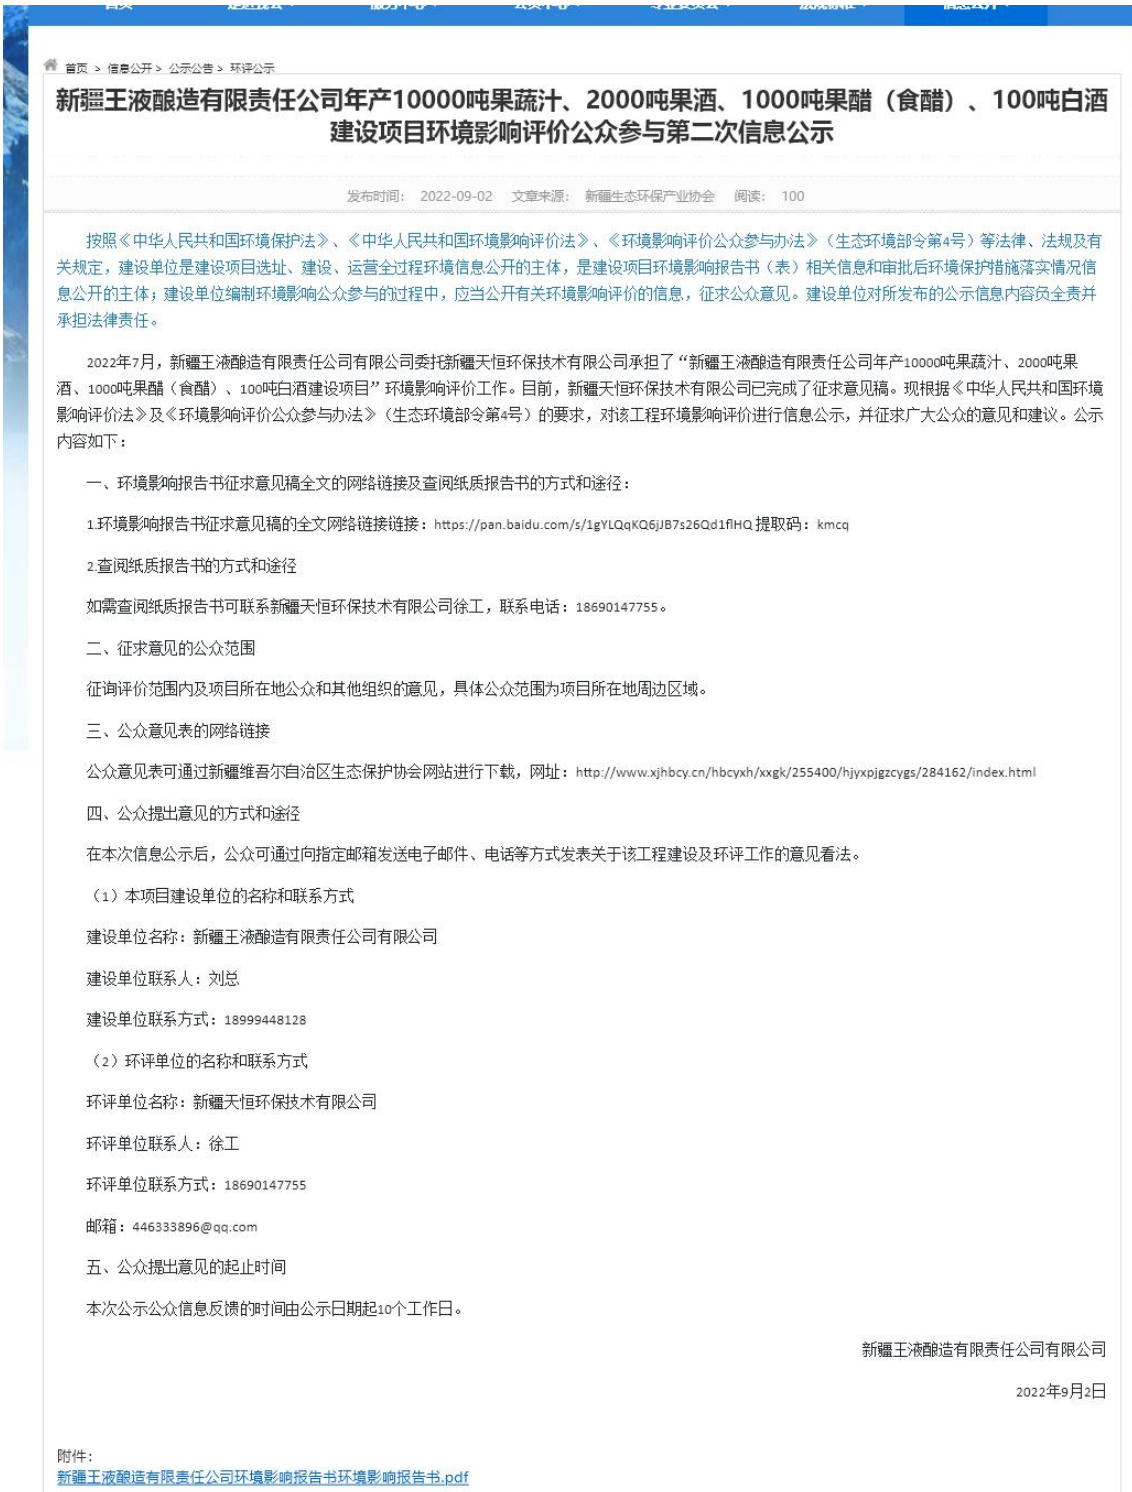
首页 > 信息公开 > 公示公告 > 环评公示

新疆王液酿造有限责任公司年产10000吨果蔬汁、2000吨果酒、1000吨果醋（食醋）、100吨白酒建设项目环境影响评价公众参与第二次信息公示

发布时间：2022-09-02　文章来源：新疆生态环保产业协会　阅读：100

按照《中华人民共和国环境保护法》、《中华人民共和国环境影响评价法》、《环境影响评价公众参与办法》（生态环境部令第4号）等法律、法规及有关规定，建设单位是建设项目选址、建设、运营全过程环境信息公开的主体，是建设项目环境影响报告书（表）相关信息和审批后环境保护措施落实情况信息公开的主体；建设单位编制环境影响公众参与的过程中，应当公开有关环境影响评价的信息，征求公众意见。建设单位对所发布的公示信息内容负全责并承担法律责任。

2022年7月，新疆王液酿造有限责任公司有限公司委托新疆天恒环保技术有限公司承担了“新疆王液酿造有限责任公司年产10000吨果蔬汁、2000吨果酒、1000吨果醋（食醋）、100吨白酒建设项目”环境影响评价工作。目前，新疆天恒环保技术有限公司已完成了征求意见稿。现根据《中华人民共和国环境影响评价法》及《环境影响评价公众参与办法》（生态环境部令第4号）的要求，对该工程环境影响评价进行信息公示，并征求广大公众的意见和建议。公示内容如下：

一、环境影响报告书征求意见稿全文的网络链接及查阅纸质报告书的方式和途径：

1.环境影响报告书征求意见稿的全文网络链接链接：https://pan.baidu.com/s/1gYLQqKQ6jJB7s26Qd1flHQ 提取码：kmcq

2.查阅纸质报告书的方式和途径

如需查阅纸质报告书可联系新疆天恒环保技术有限公司徐工，联系电话：18690147755。

二、征求意见的公众范围

征询评价范围内及项目所在地公众和其他组织的意见，具体公众范围为项目所在地周边区域。

三、公众意见表的网络链接

公众意见表可通过新疆维吾尔自治区生态保护协会网站进行下载，网址：http://www.xjhbcy.cn/hbcyxh/xxgk/255400/hjyxpjgzcygs/284162/index.html

四、公众提出意见的方式和途径

在本次信息公示后，公众可通过向指定邮箱发送电子邮件、电话等方式发表关于该工程建设及环评工作的意见看法。

（1）本项目建设单位的名称和联系方式

建设单位名称：新疆王液酿造有限责任公司有限公司

建设单位联系人：刘总

建设单位联系方式：18999448128

（2）环评单位的名称和联系方式

环评单位名称：新疆天恒环保技术有限公司

环评单位联系人：徐工

环评单位联系方式：18690147755

邮箱：446333896@qq.com

五、公众提出意见的起止时间

本次公示公众信息反馈的时间由公示日期起10个工作日。

新疆王液酿造有限责任公司有限公司

2022年9月2日

附件：
新疆王液酿造有限责任公司环境影响报告书环境影响报告书.pdf